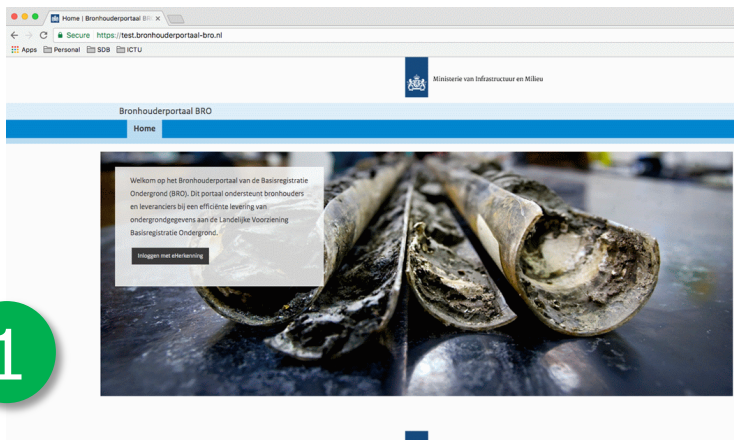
Home | Bronhouderportaal BR ×

Secure https://test.bronhouderportaal-bro.nl

Apps Personal SDB ICTU

Ministerie van Infrastructuur en Milieu

Bronhouderportaal BRO

Home

Welkom op het Bronhouderportaal van de Basisregistratie Ondergrond (BRO). Dit portaal ondersteunt bronhouders en leveranciers bij een efficiënte levering van ondergrondgegevens aan de Landelijke Voorziening Basisregistratie Ondergrond.

Inloggen met eHerkenning

1